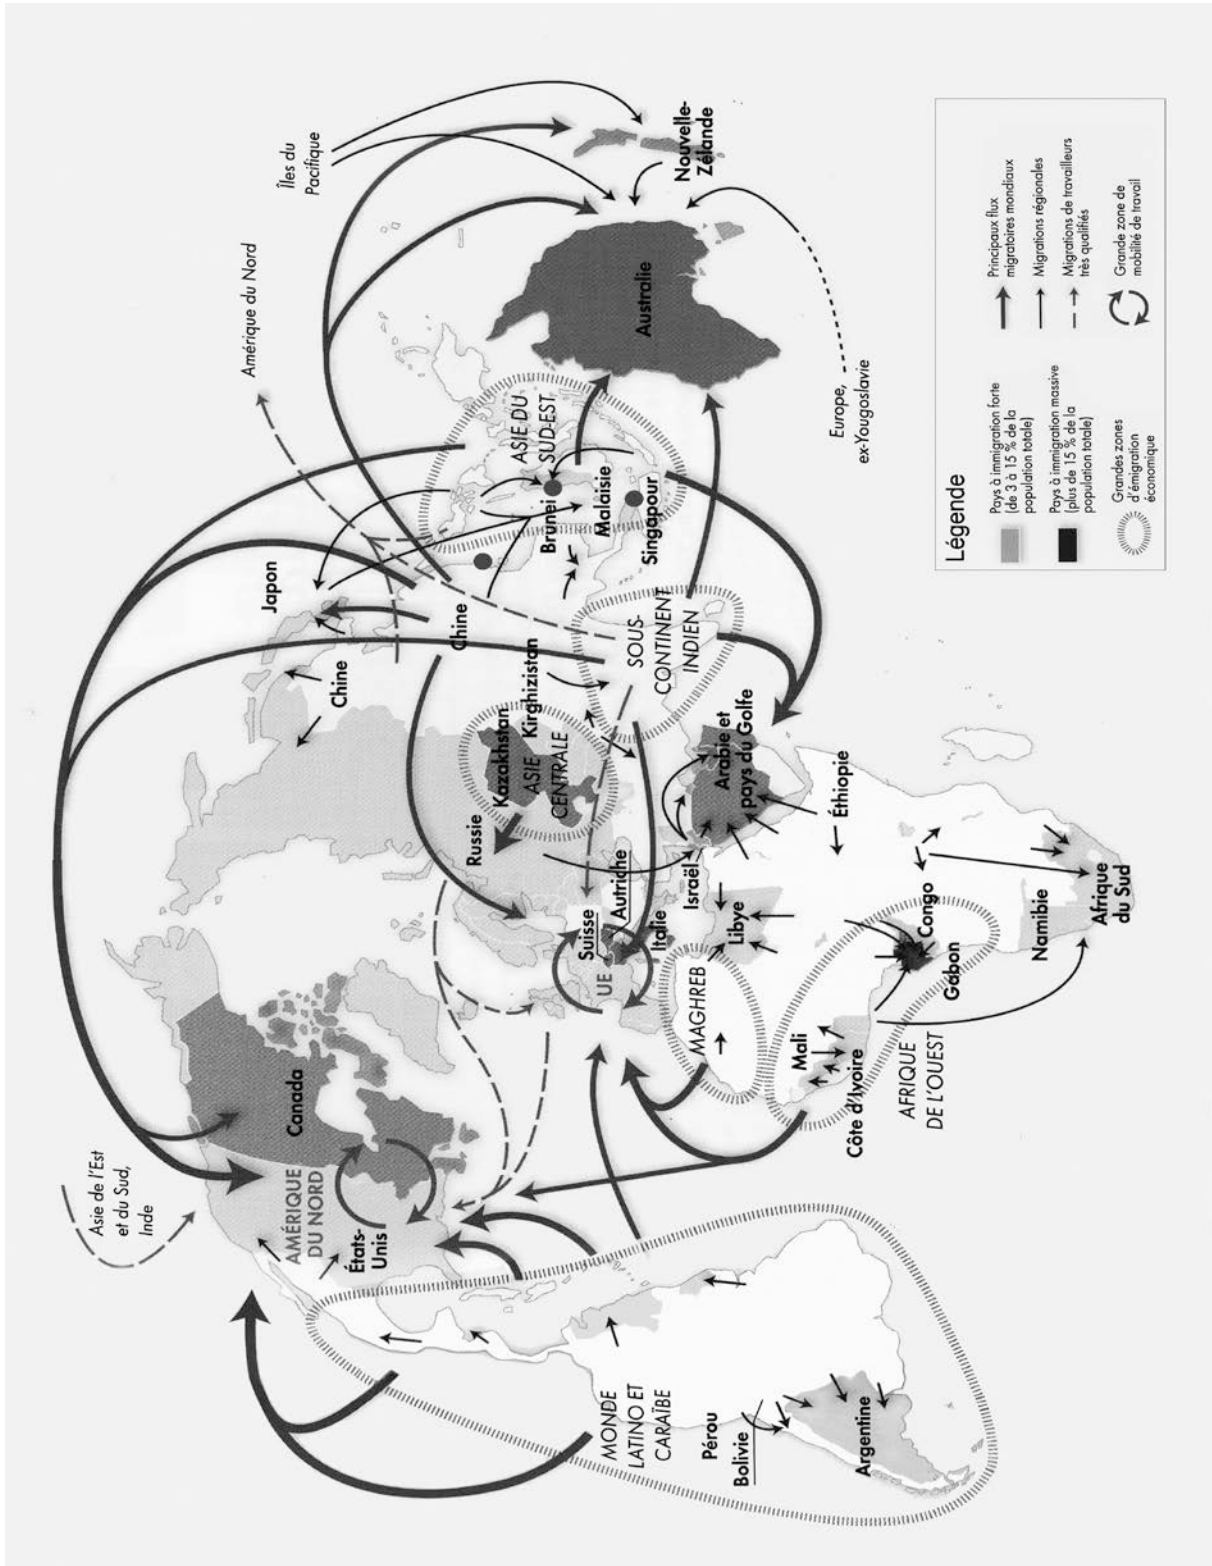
Légende

Pays à immigration forte (de 3 à 15 % de la population totale)

Pays à immigration massive (plus de 15 % de la population totale)

Grandes zones d'émigration économique

Principaux flux migratoires mondiaux

Migrations régionales

Migrations de travailleurs très qualifiés

Grande zone de mobilité de travail

Asie de l'Est et du Sud, Inde

AMÉRIQUE DU NORD

Canada

États-Unis

MONDE LATINO ET CARAÏBE

Pérou

Bolivie

Argentine

Côte d'Ivoire

Mali

AFRIQUE DE L'OUEST

MAGHREB

UE

Suisse

Autriche

Italie

Libye

Israël

Gabon

Congo

Namibie

Afrique du Sud

Éthiopie

Arabie et pays du Golfe

Russie

Kazakhstan

Kirghizistan

ASIE CENTRALE

SOUS-CONTINENT INDIEN

Chine

Chine

Japon

Brunei

Malaisie

Singapour

ASIE DU SUD-EST

Amérique du Nord

Australie

Îles du Pacifique

Nouvelle-Zélande

Europe, ex-Yougoslavie